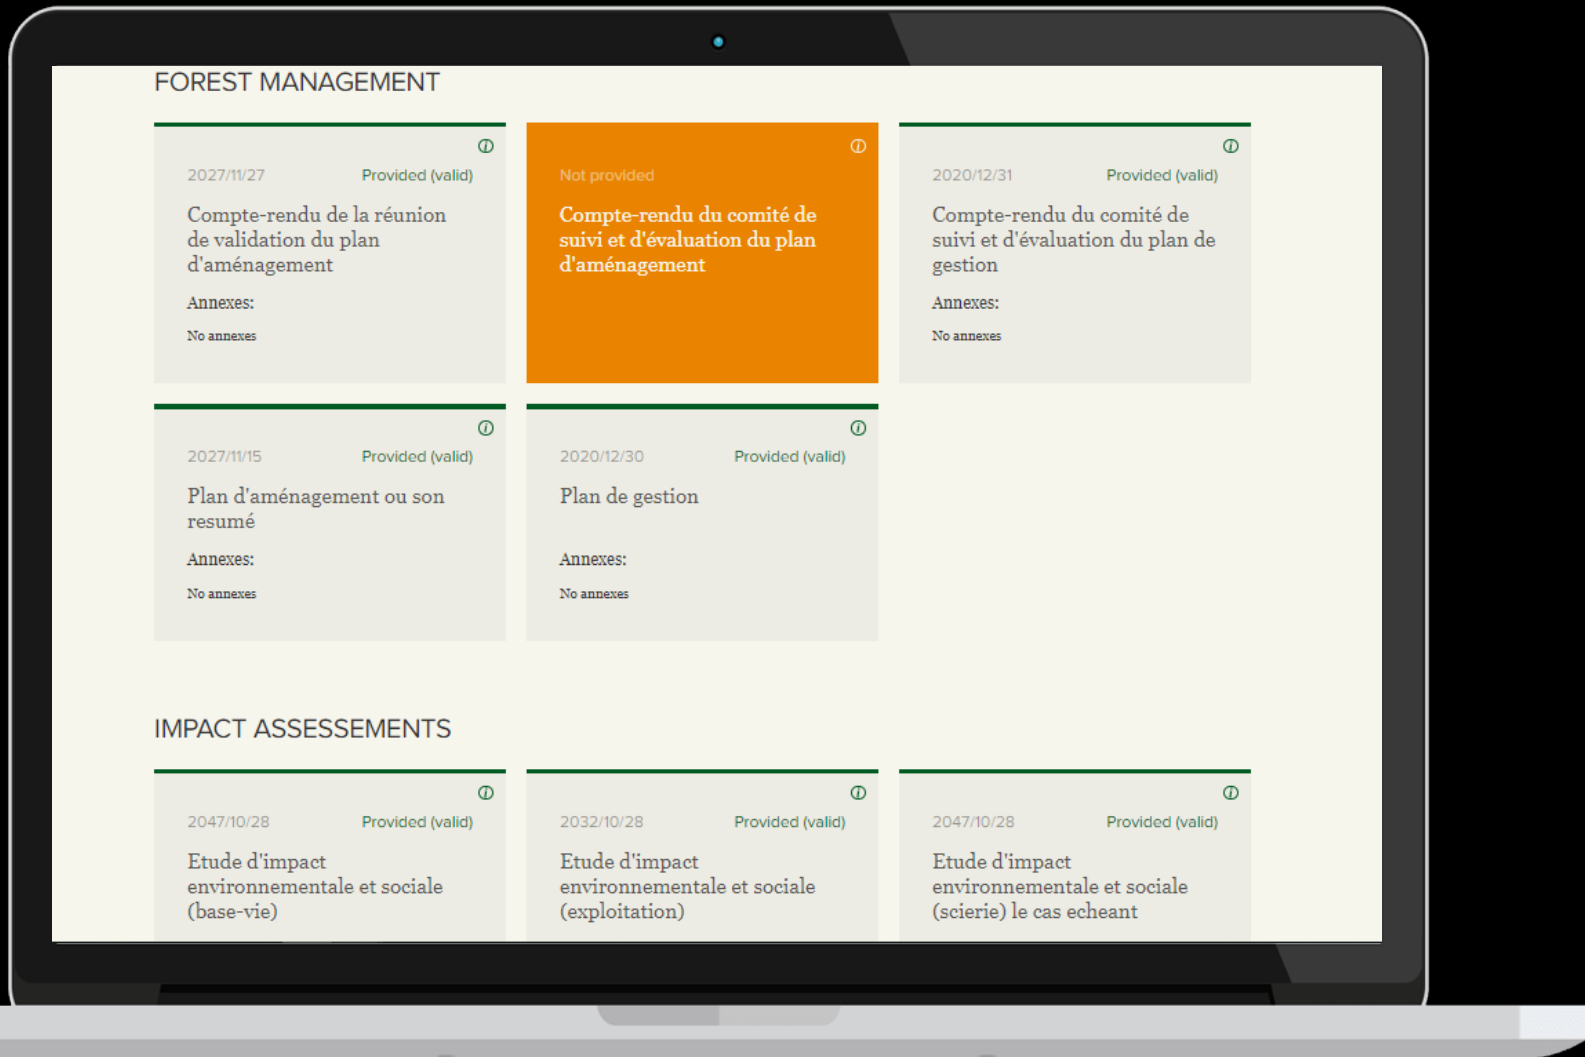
FOREST MANAGEMENT

2027/11/27 Provided (valid)

Compte-rendu de la réunion de validation du plan d'aménagement

Annexes:

No annexes

Not provided

Compte-rendu du comité de suivi et d'évaluation du plan d'aménagement

2020/12/31 Provided (valid)

Compte-rendu du comité de suivi et d'évaluation du plan de gestion

Annexes:

No annexes

2027/11/15 Provided (valid)

Plan d'aménagement ou son resumé

Annexes:

No annexes

2020/12/30 Provided (valid)

Plan de gestion

Annexes:

No annexes

IMPACT ASSESSEMENTS

2047/10/28 Provided (valid)

Etude d'impact environnementale et sociale (base-vie)

2032/10/28 Provided (valid)

Etude d'impact environnementale et sociale (exploitation)

2047/10/28 Provided (valid)

Etude d'impact environnementale et sociale (scierie) le cas echeant